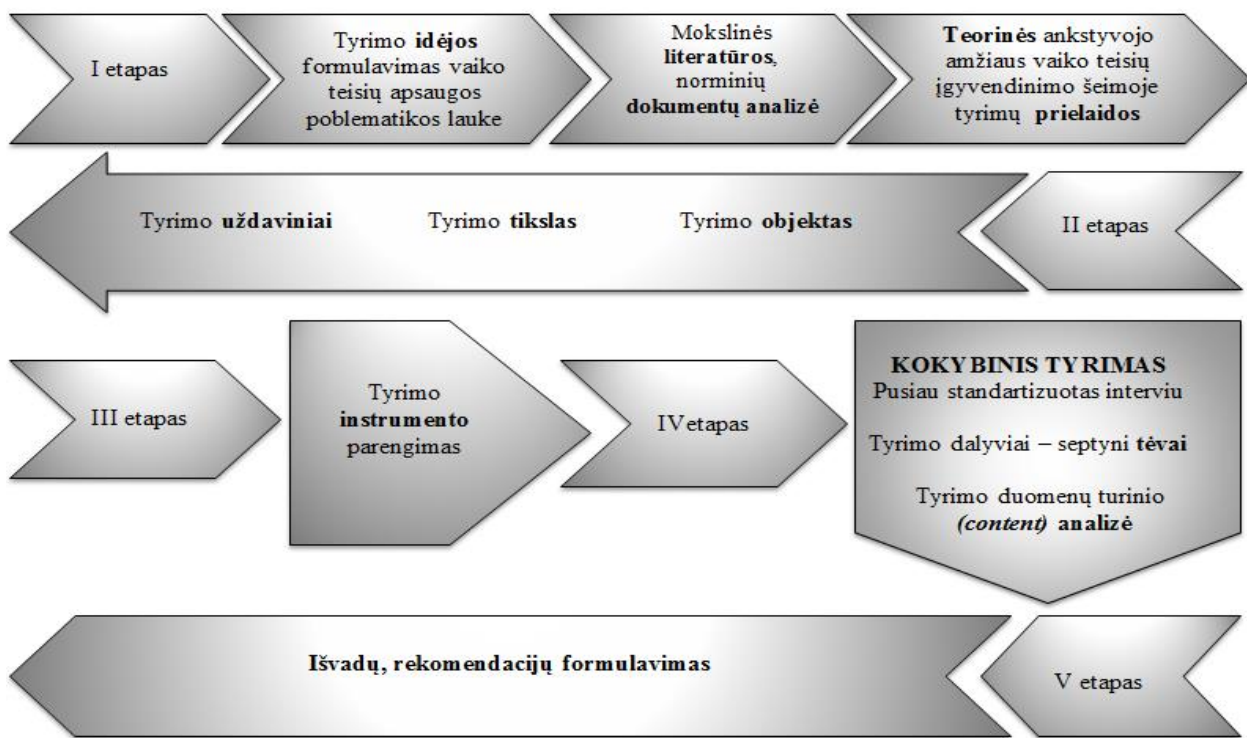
I etapas

Tyrimo idėjos formulavimas vaiko teisių apsaugos poblematikos lauke

Mokslinės literatūros, norminių dokumentų analizė

Teorinės ankstyvojo amžiaus vaiko teisių įgyvendinimo šeimoje tyrimų prielaidos

II etapas

Tyrimo objektas

Tyrimo tikslas

Tyrimo uždaviniai

III etapas

Tyrimo instrumento parengimas

IVetapas

KOKYBINIS TYRIMAS
Pusiau standartizuotas interviu

Tyrimo dalyviai – septyni tėvai

Tyrimo duomenų turinio (content) analizė

V etapas

Išvadų, rekomendacijų formulavimas